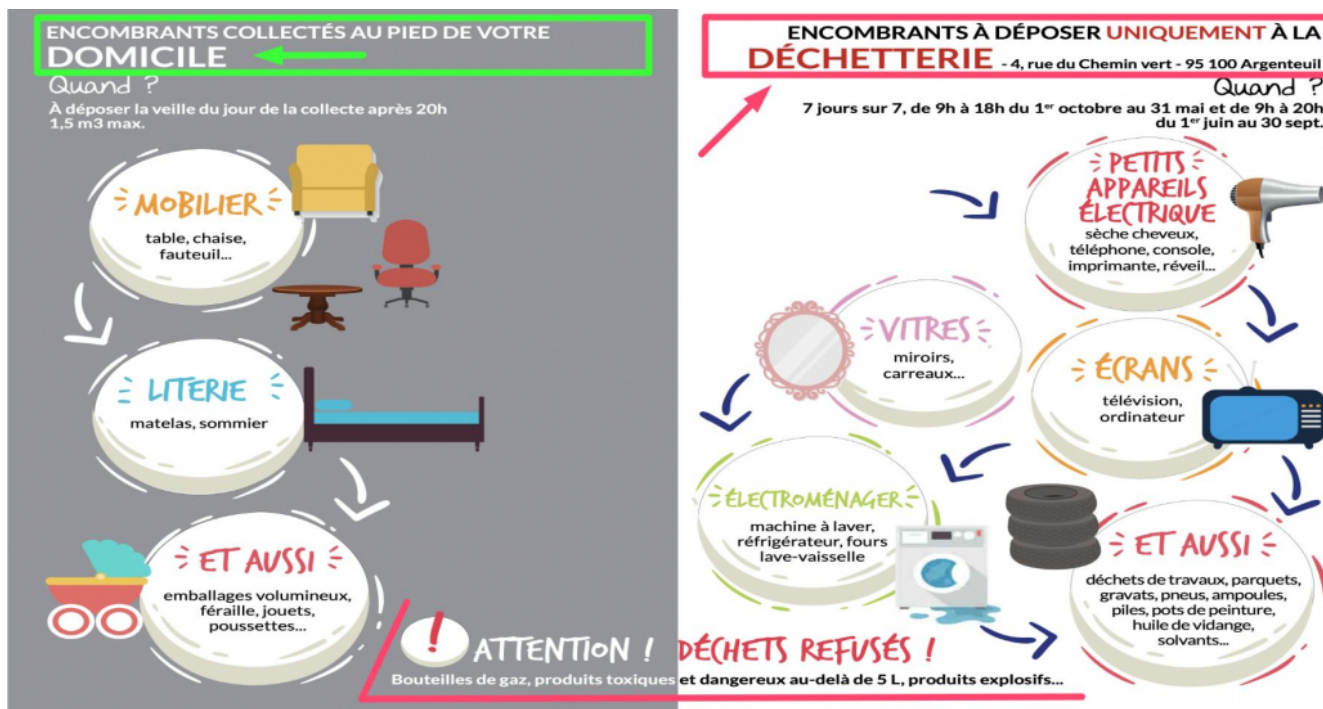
ENCOMBRANTS COLLECTÉS AU PIED DE VOTRE
DOMICILE

Quand ?
À déposer la veille du jour de la collecte après 20h
1,5 m3 max.

MOBILIER
table, chaise, fauteuil...

LITERIE
matelas, sommier

ET AUSSI
emballages volumineux, féraille, jouets, poussettes...

ENCOMBRANTS À DÉPOSER UNIQUEMENT À LA
DÉCHETTERIE - 4, rue du Chemin vert - 95 100 Argenteuil

Quand ?
7 jours sur 7, de 9h à 18h du 1$^{er}$ octobre au 31 mai et de 9h à 20h du 1$^{er}$ juin au 30 sept.

PETITS APPAREILS ÉLECTRIQUE
sèche cheveux, téléphone, console, imprimante, réveil...

VITRES
miroirs, carreaux...

ÉCRANS
télévision, ordinateur

ÉLECTROMÉNAGER
machine à laver, réfrigérateur, fours lave-vaisselle

ET AUSSI
déchets de travaux, parquets, gravats, pneus, ampoules, piles, pots de peinture, huile de vidange, solvants...

ATTENTION ! DÉCHETS REFUSÉS !
Bouteilles de gaz, produits toxiques et dangereux au-delà de 5 L, produits explosifs...